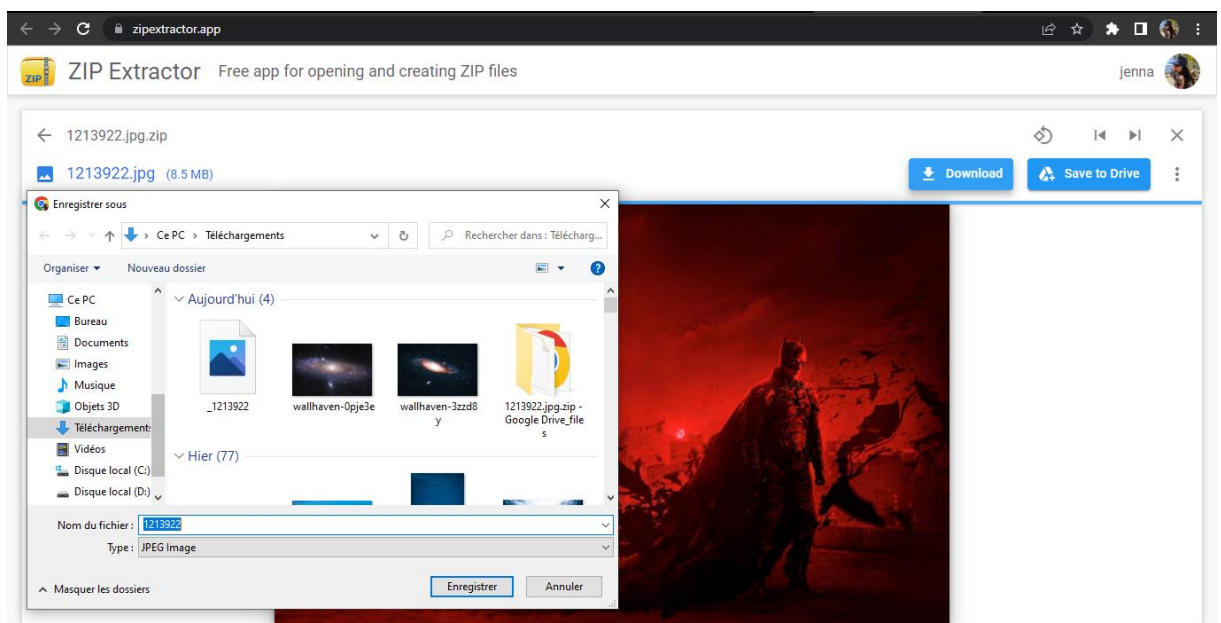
zipextractor.app

ZIP Extractor Free app for opening and creating ZIP files

jenna

1213922.jpg.zip

1213922.jpg (8.5 MB)

Download

Save to Drive

Enregistrer sous

Ce PC > Téléchargements

Rechercher dans : Télécharg...

Organiser ▾

Nouveau dossier

Ce PC
Bureau
Documents
Images
Musique
Objets 3D
Téléchargements
Vidéos
Disque local (C:)
Disque local (D:)

Aujourd'hui (4)

_1213922

wallhaven-0pje3e

wallhaven-3zzd8y

1213922.jpg.zip - Google Drive_files

Hier (77)

Nom du fichier : 1213922

Type : JPEG Image

Masquer les dossiers

Enregistrer

Annuler